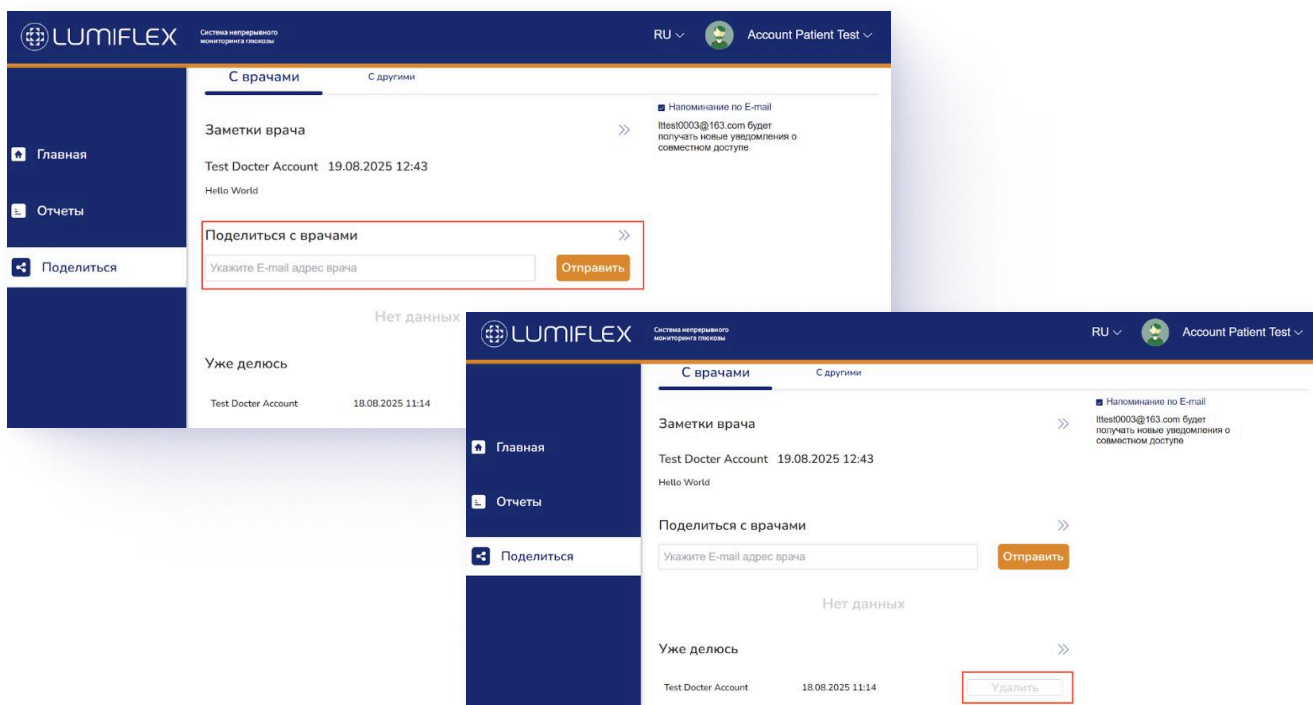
LUMIFLEX Система непрерывного мониторинга глюкозы

RU Account Patient Test

С врачами С другими

Главная

Отчеты

Поделиться

Заметки врача

Test Docter Account 19.08.2025 12:43

Hello World

Поделиться с врачами

Укажите E-mail адрес врача

Отправить

Нет данных

Уже делюсь

Test Docter Account 18.08.2025 11:14

Напоминание по E-mail

lltest0003@163.com будет получать новые уведомления о совместном доступе

LUMIFLEX Система непрерывного мониторинга глюкозы

RU Account Patient Test

С врачами С другими

Главная

Отчеты

Поделиться

Заметки врача

Test Docter Account 19.08.2025 12:43

Hello World

Поделиться с врачами

Укажите E-mail адрес врача

Отправить

Нет данных

Уже делюсь

Test Docter Account 18.08.2025 11:14

Удалить

Напоминание по E-mail

lltest0003@163.com будет получать новые уведомления о совместном доступе